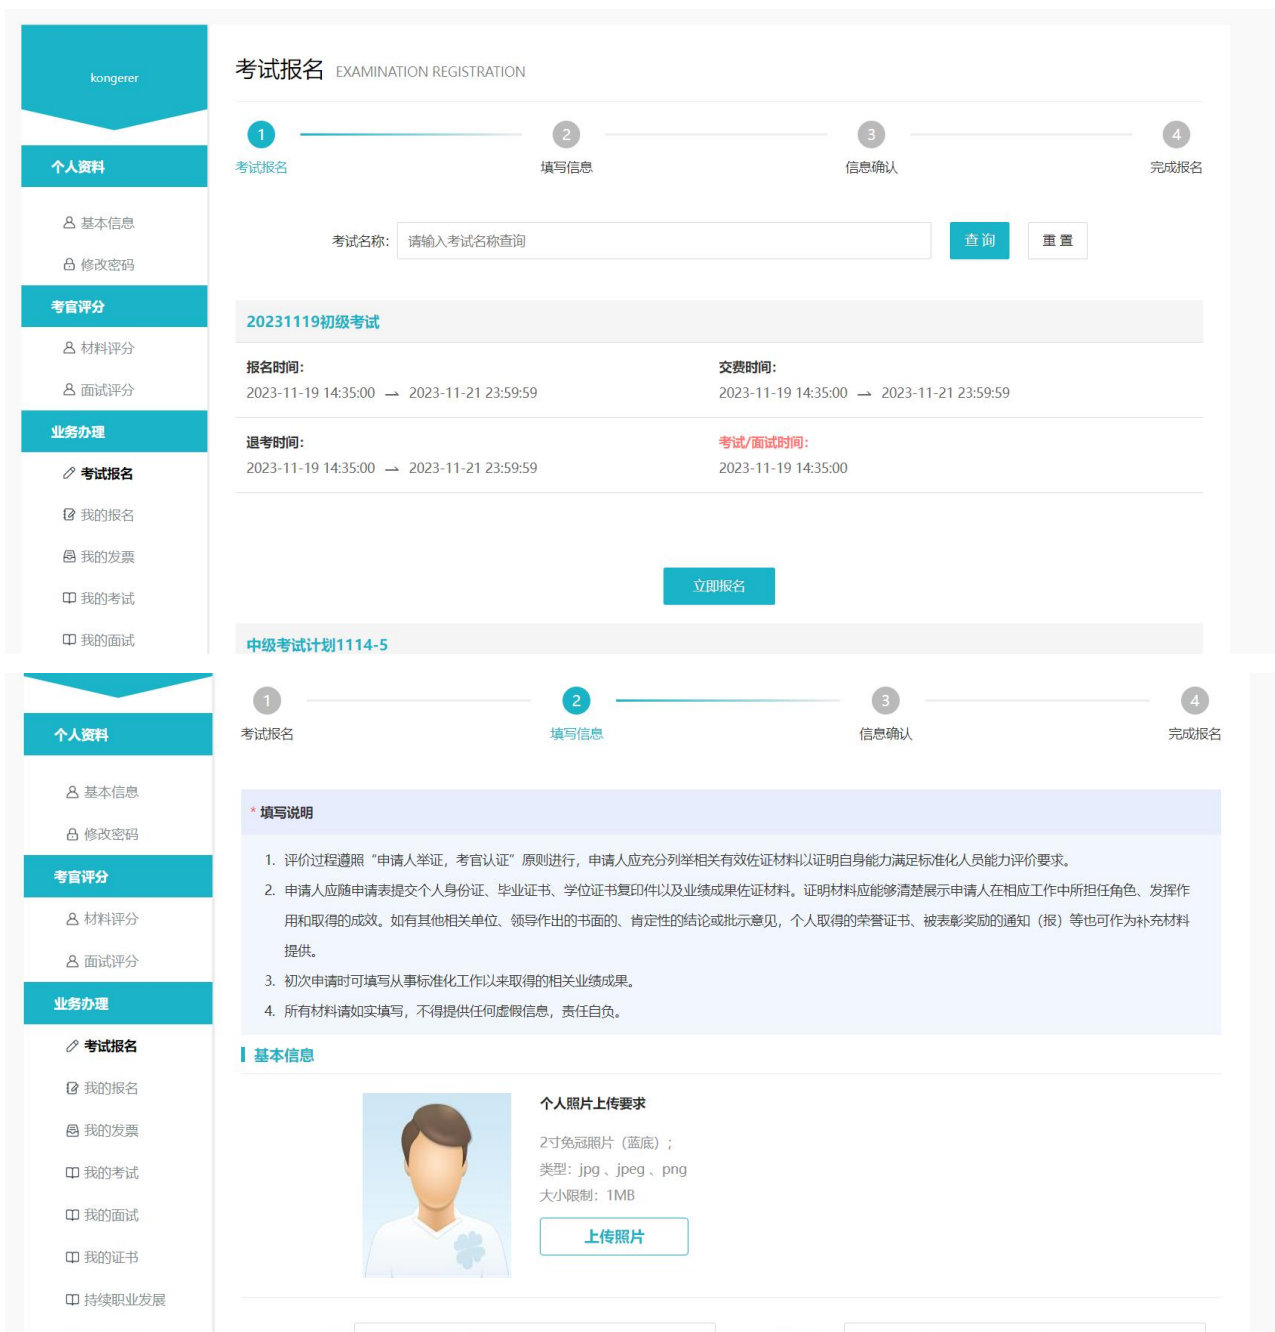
kongerer

个人资料

基本信息

修改密码

考官评分

材料评分

面试评分

业务办理

考试报名

我的报名

我的发票

我的考试

我的面试

考试报名 EXAMINATION REGISTRATION

1 考试报名　2 填写信息　3 信息确认　4 完成报名

考试名称: 请输入考试名称查询　查询　重置

20231119初级考试

报名时间:
2023-11-19 14:35:00 → 2023-11-21 23:59:59

交费时间:
2023-11-19 14:35:00 → 2023-11-21 23:59:59

退考时间:
2023-11-19 14:35:00 → 2023-11-21 23:59:59

考试/面试时间:
2023-11-19 14:35:00

立即报名

中级考试计划1114-5

个人资料

基本信息

修改密码

考官评分

材料评分

面试评分

业务办理

考试报名

我的报名

我的发票

我的考试

我的面试

我的证书

持续职业发展

1 考试报名　2 填写信息　3 信息确认　4 完成报名

* 填写说明

1. 评价过程遵照“申请人举证，考官认证”原则进行，申请人应充分列举相关有效佐证材料以证明自身能力满足标准化人员能力评价要求。
2. 申请人应随申请表提交个人身份证、毕业证书、学位证书复印件以及业绩成果佐证材料。证明材料应能够清楚展示申请人在相应工作中所担任角色、发挥作用和取得的成效。如有其他相关单位、领导作出的书面的、肯定性的结论或批示意见，个人取得的荣誉证书、被表彰奖励的通知（报）等也可作为补充材料提供。
3. 初次申请时可填写从事标准化工作以来取得的相关业绩成果。
4. 所有材料请如实填写，不得提供任何虚假信息，责任自负。

基本信息

个人照片上传要求

2寸免冠照片（蓝底）；
类型：jpg、jpeg、png
大小限制：1MB

上传照片